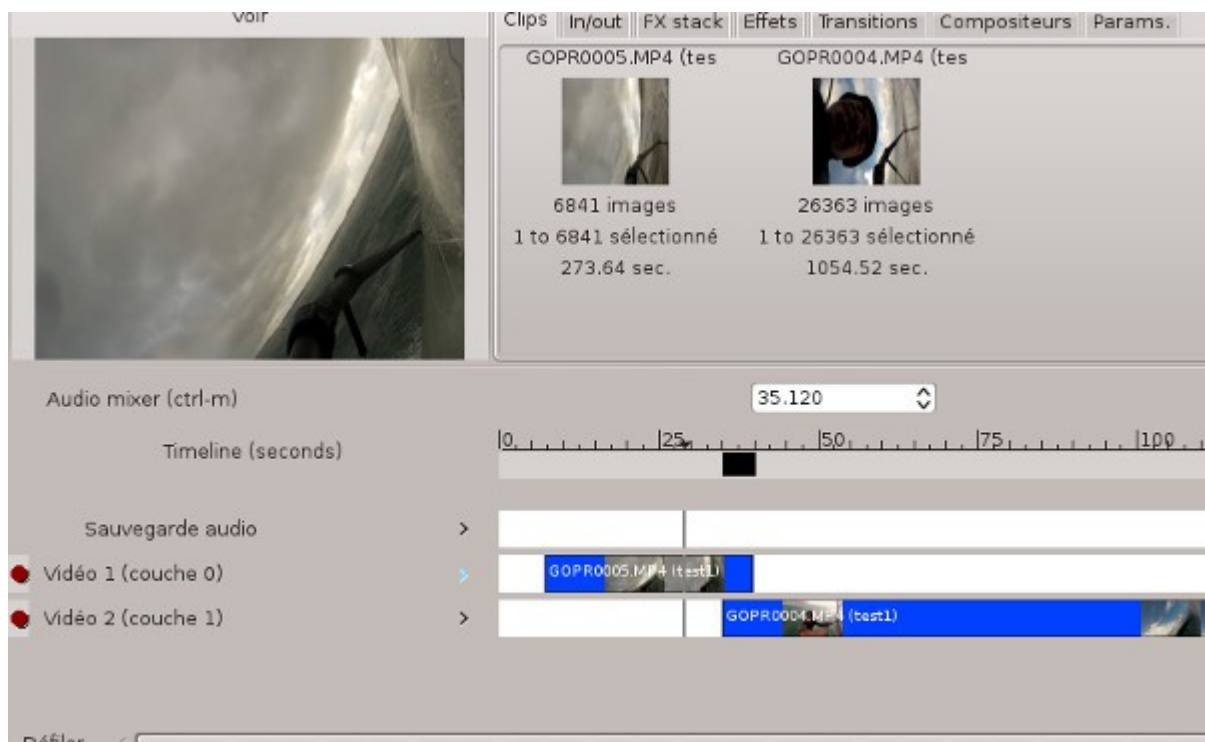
Voir

Clips | In/out | FX stack | Effets | Transitions | Compositeurs | Params.

GOPR0005.MP4 (tes

6841 images
1 to 6841 sélectionné
273.64 sec.

GOPR0004.MP4 (tes

26363 images
1 to 26363 sélectionné
1054.52 sec.

Audio mixer (ctrl-m)

35.120

Timeline (seconds)

0 25 50 75 100

Sauvegarde audio >

Vidéo 1 (couche 0) >

GOPR0005.MP4 (test1)

Vidéo 2 (couche 1) >

GOPR0004.MP4 (test1)

Défiler